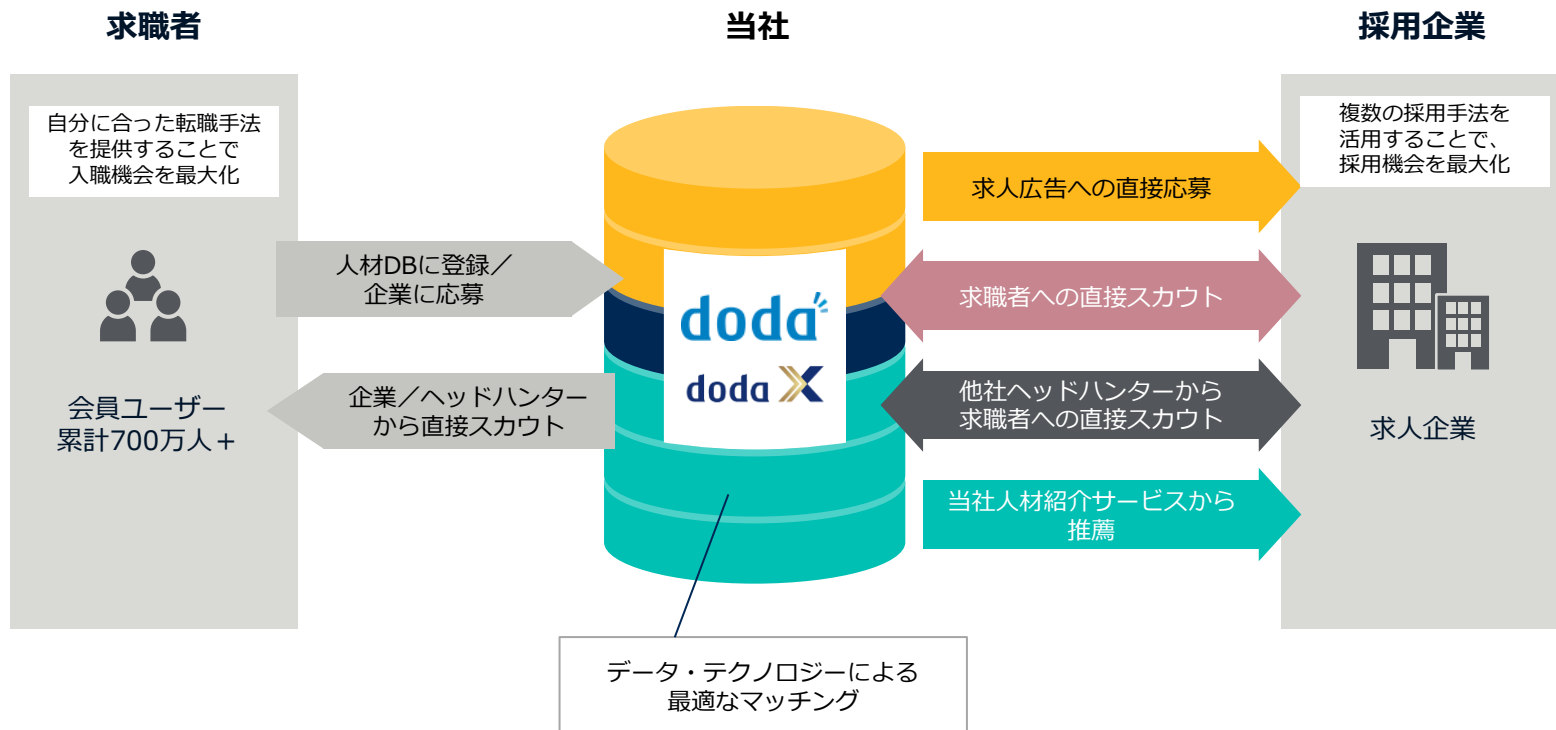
求職者

当社

採用企業

自分に合った転職手法を提供することで入職機会を最大化

会員ユーザー累計700万人＋

人材DBに登録／企業に応募

企業／ヘッドハンターから直接スカウト

doda

doda X

求人広告への直接応募

求職者への直接スカウト

他社ヘッドハンターから求職者への直接スカウト

当社人材紹介サービスから推薦

複数の採用手法を活用することで、採用機会を最大化

求人企業

データ・テクノロジーによる最適なマッチング